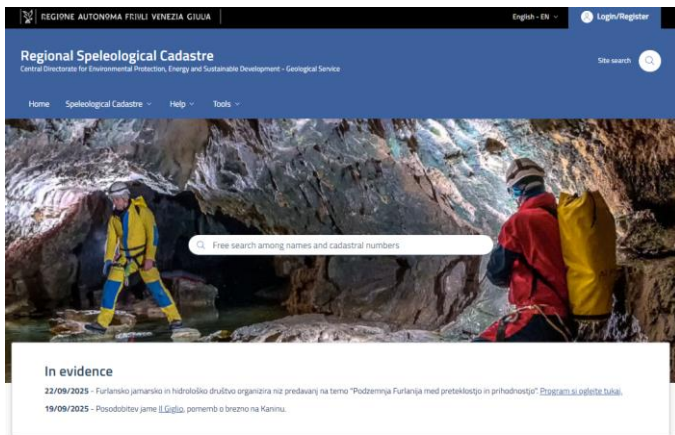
REGIONE AUTONOMA FRIULI VENEZIA GIULIA

English - EN

Login/Register

Regional Speleological Cadastre

Central Directorate for Environmental Protection, Energy and Sustainable Development - Geological Service

Site search

Home Speleological Cadastre Help Tools

Free search among names and cadastral numbers

In evidence

22/09/2025 - Furlansko jamarsko in hidrološko društvo organizira niz predavanj na temo "Podzemlja Furlanije med preteklostjo in prihodnostjo". Program si oglejte tukaj.

19/09/2025 - Posodobitev jame Il Giglio, pomemb o brezno na Kaninu.